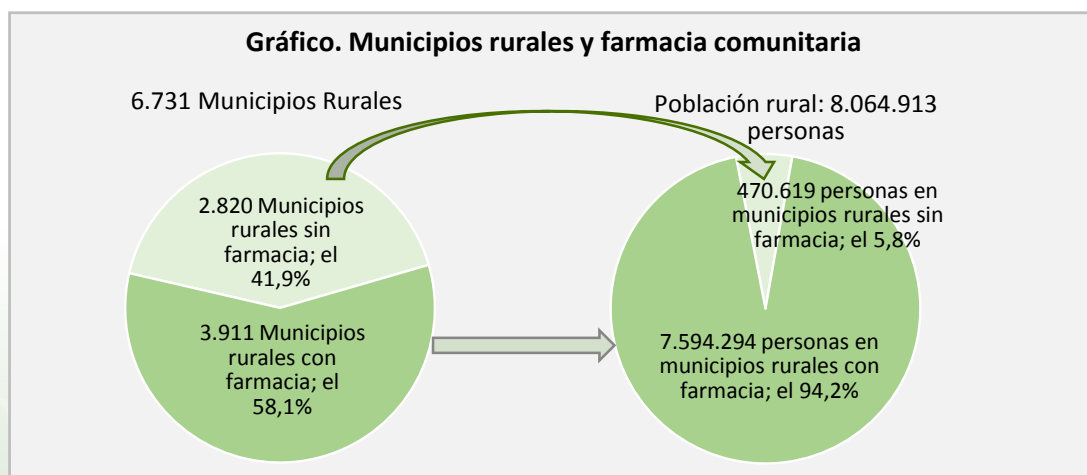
Gráfico. Municipios rurales y farmacia comunitaria

6.731 Municipios Rurales

2.820 Municipios rurales sin farmacia; el 41,9%

3.911 Municipios rurales con farmacia; el 58,1%

Población rural: 8.064.913 personas

470.619 personas en municipios rurales sin farmacia; el 5,8%

7.594.294 personas en municipios rurales con farmacia; el 94,2%